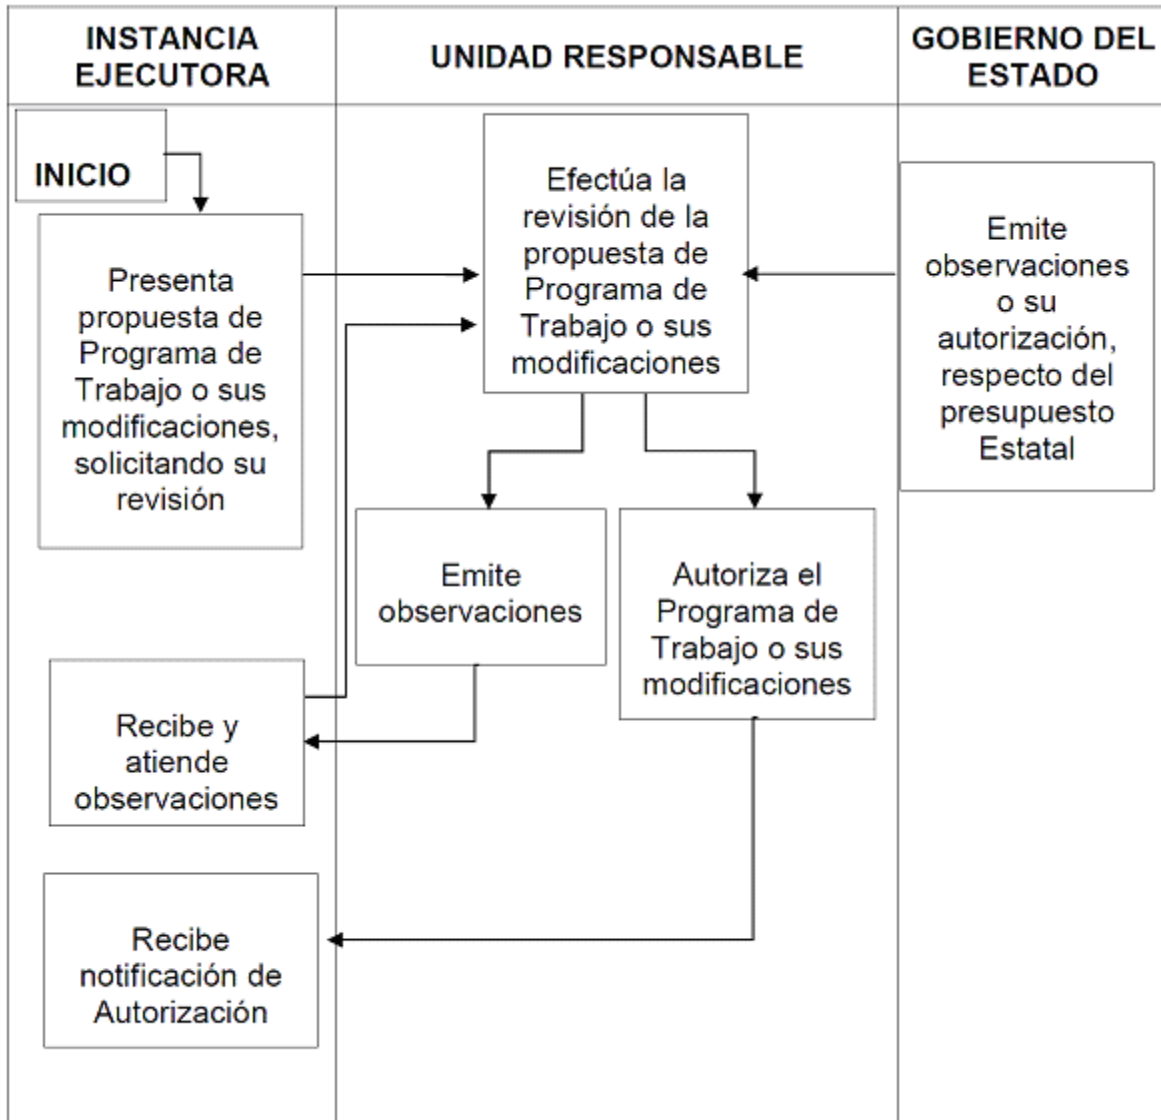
INSTANCIA EJECUTORA

UNIDAD RESPONSABLE

GOBIERNO DEL ESTADO

INICIO

Presenta propuesta de Programa de Trabajo o sus modificaciones, solicitando su revisión

Efectúa la revisión de la propuesta de Programa de Trabajo o sus modificaciones

Emite observaciones o su autorización, respecto del presupuesto Estatal

Emite observaciones

Autoriza el Programa de Trabajo o sus modificaciones

Recibe y atiende observaciones

Recibe notificación de Autorización